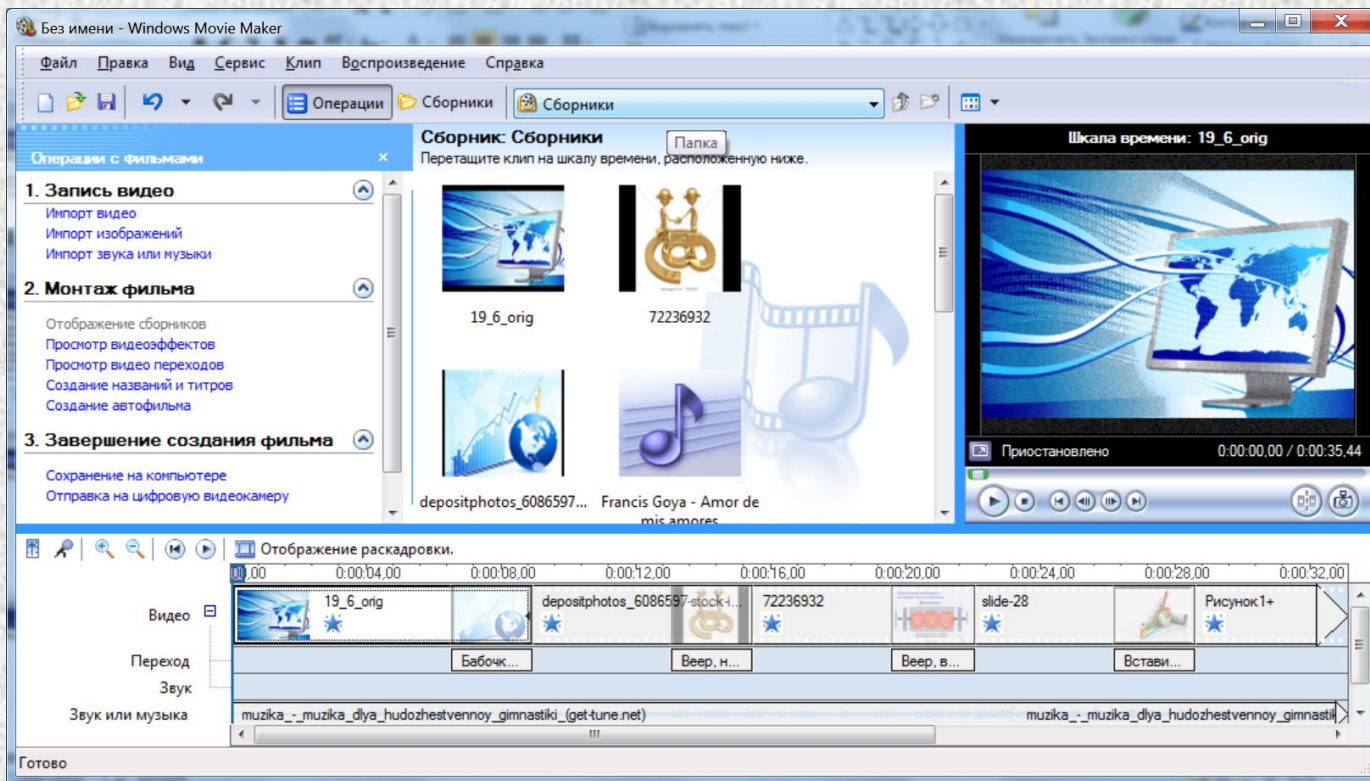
Без имени - Windows Movie Maker

Файл Правка Вид Сервис Клип Воспроизведение Справка

Операции Сборники Сборники

Операции с фильмами

1. Запись видео
Импорт видео
Импорт изображений
Импорт звука или музыки

2. Монтаж фильма
Отображение сборников
Просмотр видеоэффектов
Просмотр видео переходов
Создание названий и титров
Создание автофильма

3. Завершение создания фильма
Сохранение на компьютере
Отправка на цифровую видеокамеру

Сборник: Сборники
Папка
Перетащите клип на шкалу времени, расположенную ниже.

19_6_orig
72236932
depositphotos_6086597...
Francis Goya - Amor de mis amores

Шкала времени: 19_6_orig
Приостановлено
0:00:00,00 / 0:00:35,44

Отображение раскадровки.

0,00 0:00:04,00 0:00:08,00 0:00:12,00 0:00:16,00 0:00:20,00 0:00:24,00 0:00:28,00 0:00:32,00

Видео
19_6_orig
depositphotos_6086597-stock-i...
72236932
slide-28
Рисунок1+

Переход
Бабочк...
Веер, н...
Веер, в...
Встави...

Звук

Звук или музыка
muzika_-_muzika_dlya_hudozhestvennoy_gimnastiki_(get-tune.net)
muzika_-_muzika_dlya_hudozhestvennoy_gimnasti

Готово